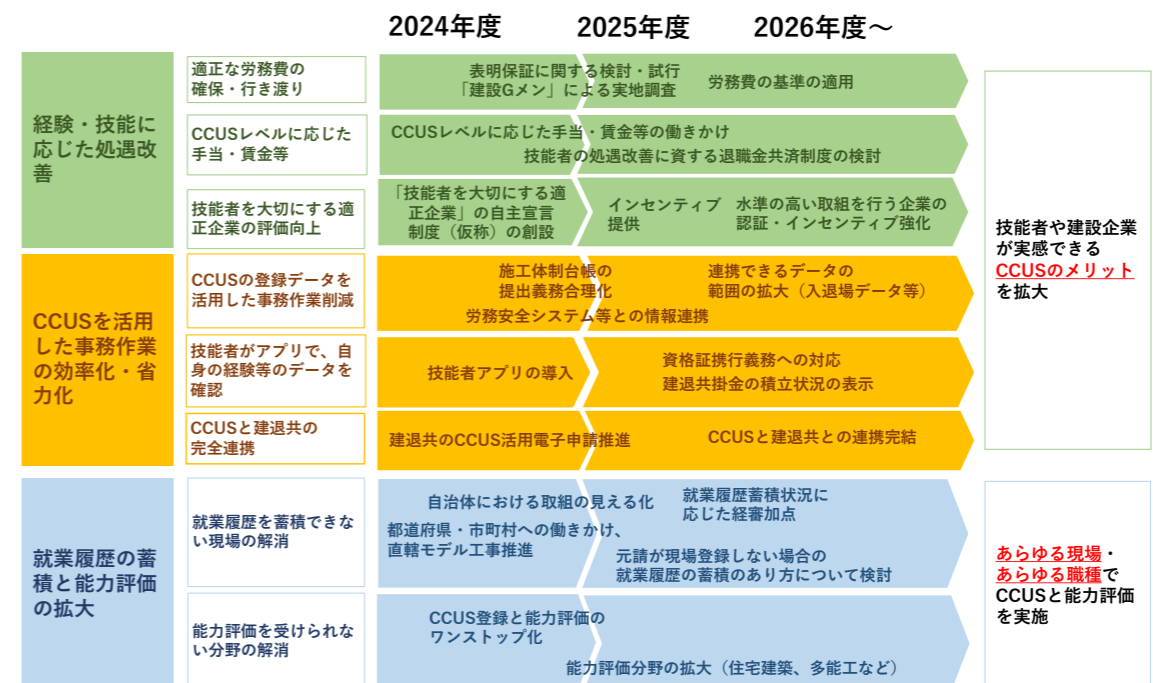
2024年度　2025年度　2026年度～

経験・技能に応じた処遇改善

適正な労務費の確保・行き渡り

表明保証に関する検討・試行
「建設Gメン」による実地調査

労務費の基準の適用

CCUSレベルに応じた手当・賃金等

CCUSレベルに応じた手当・賃金等の働きかけ
技能者の処遇改善に資する退職金共済制度の検討

技能者を大切にする適正企業の評価向上

「技能者を大切にする適正企業」の自主宣言制度（仮称）の創設

インセンティブ提供

水準の高い取組を行う企業の認証・インセンティブ強化

CCUSを活用した事務作業の効率化・省力化

CCUSの登録データを活用した事務作業削減

施工体制台帳の提出義務合理化

連携できるデータの範囲の拡大（入退場データ等）

労務安全システム等との情報連携

技能者がアプリで、自身の経験等のデータを確認

技能者アプリの導入

資格証携行義務への対応
建退共掛金の積立状況の表示

CCUSと建退共の完全連携

建退共のCCUS活用電子申請推進

CCUSと建退共との連携完結

技能者や建設企業が実感できるCCUSのメリットを拡大

就業履歴の蓄積と能力評価の拡大

就業履歴を蓄積できない現場の解消

自治体における取組の見える化

就業履歴蓄積状況に応じた経審加点

都道府県・市町村への働きかけ、直轄モデル工事推進

元請が現場登録しない場合の就業履歴の蓄積のあり方について検討

能力評価を受けられない分野の解消

CCUS登録と能力評価のワンストップ化

能力評価分野の拡大（住宅建築、多能工など）

あらゆる現場・あらゆる職種でCCUSと能力評価を実施